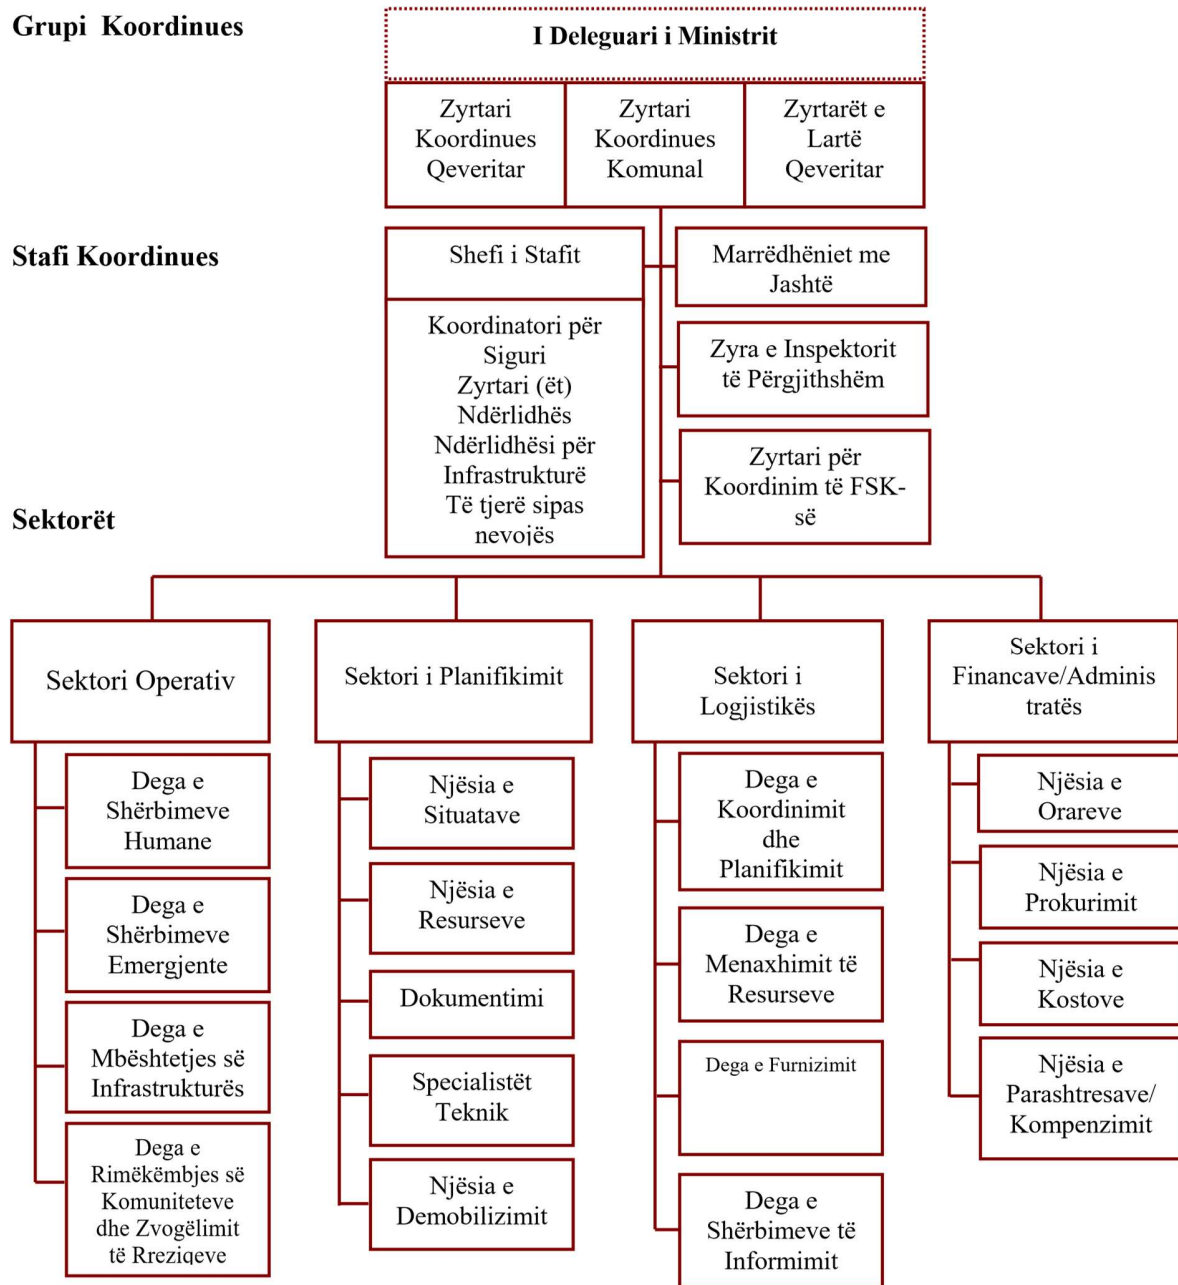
Grupi Koordinues

I Deleguari i Ministrit

Zyrtari Koordinues Qeveritar

Zyrtari Koordinues Komunal

Zyrtarët e Lartë Qeveritar

Stafi Koordinues

Shefi i Stafit

Koordinatori për Siguri
Zyrtari (ët) Ndërlidhës
Ndërlidhësi për Infrastrukturë
Të tjerë sipas nevojës

Marrëdhëniet me Jashtë

Zyra e Inspektorit të Përgjithshëm

Zyrtari për Koordinim të FSK-së

Sektorët

Sektori Operativ

Dega e Shërbimeve Humane

Dega e Shërbimeve Emergjente

Dega e Mbështetjes së Infrastrukturës

Dega e Rimëkëmbjes së Komuniteteve dhe Zvogëlimit të Rreziqeve

Sektori i Planifikimit

Njësia e Situatave

Njësia e Resurseve

Dokumentimi

Specialistët Teknik

Njësia e Demobilizimit

Sektori i Logjistikës

Dega e Koordinimit dhe Planifikimit

Dega e Menaxhimit të Resurseve

Dega e Furnizimit

Dega e Shërbimeve të Informimit

Sektori i Financave/Administratës

Njësia e Orareve

Njësia e Prokurimit

Njësia e Kostove

Njësia e Parashtresave/ Kompenzimit